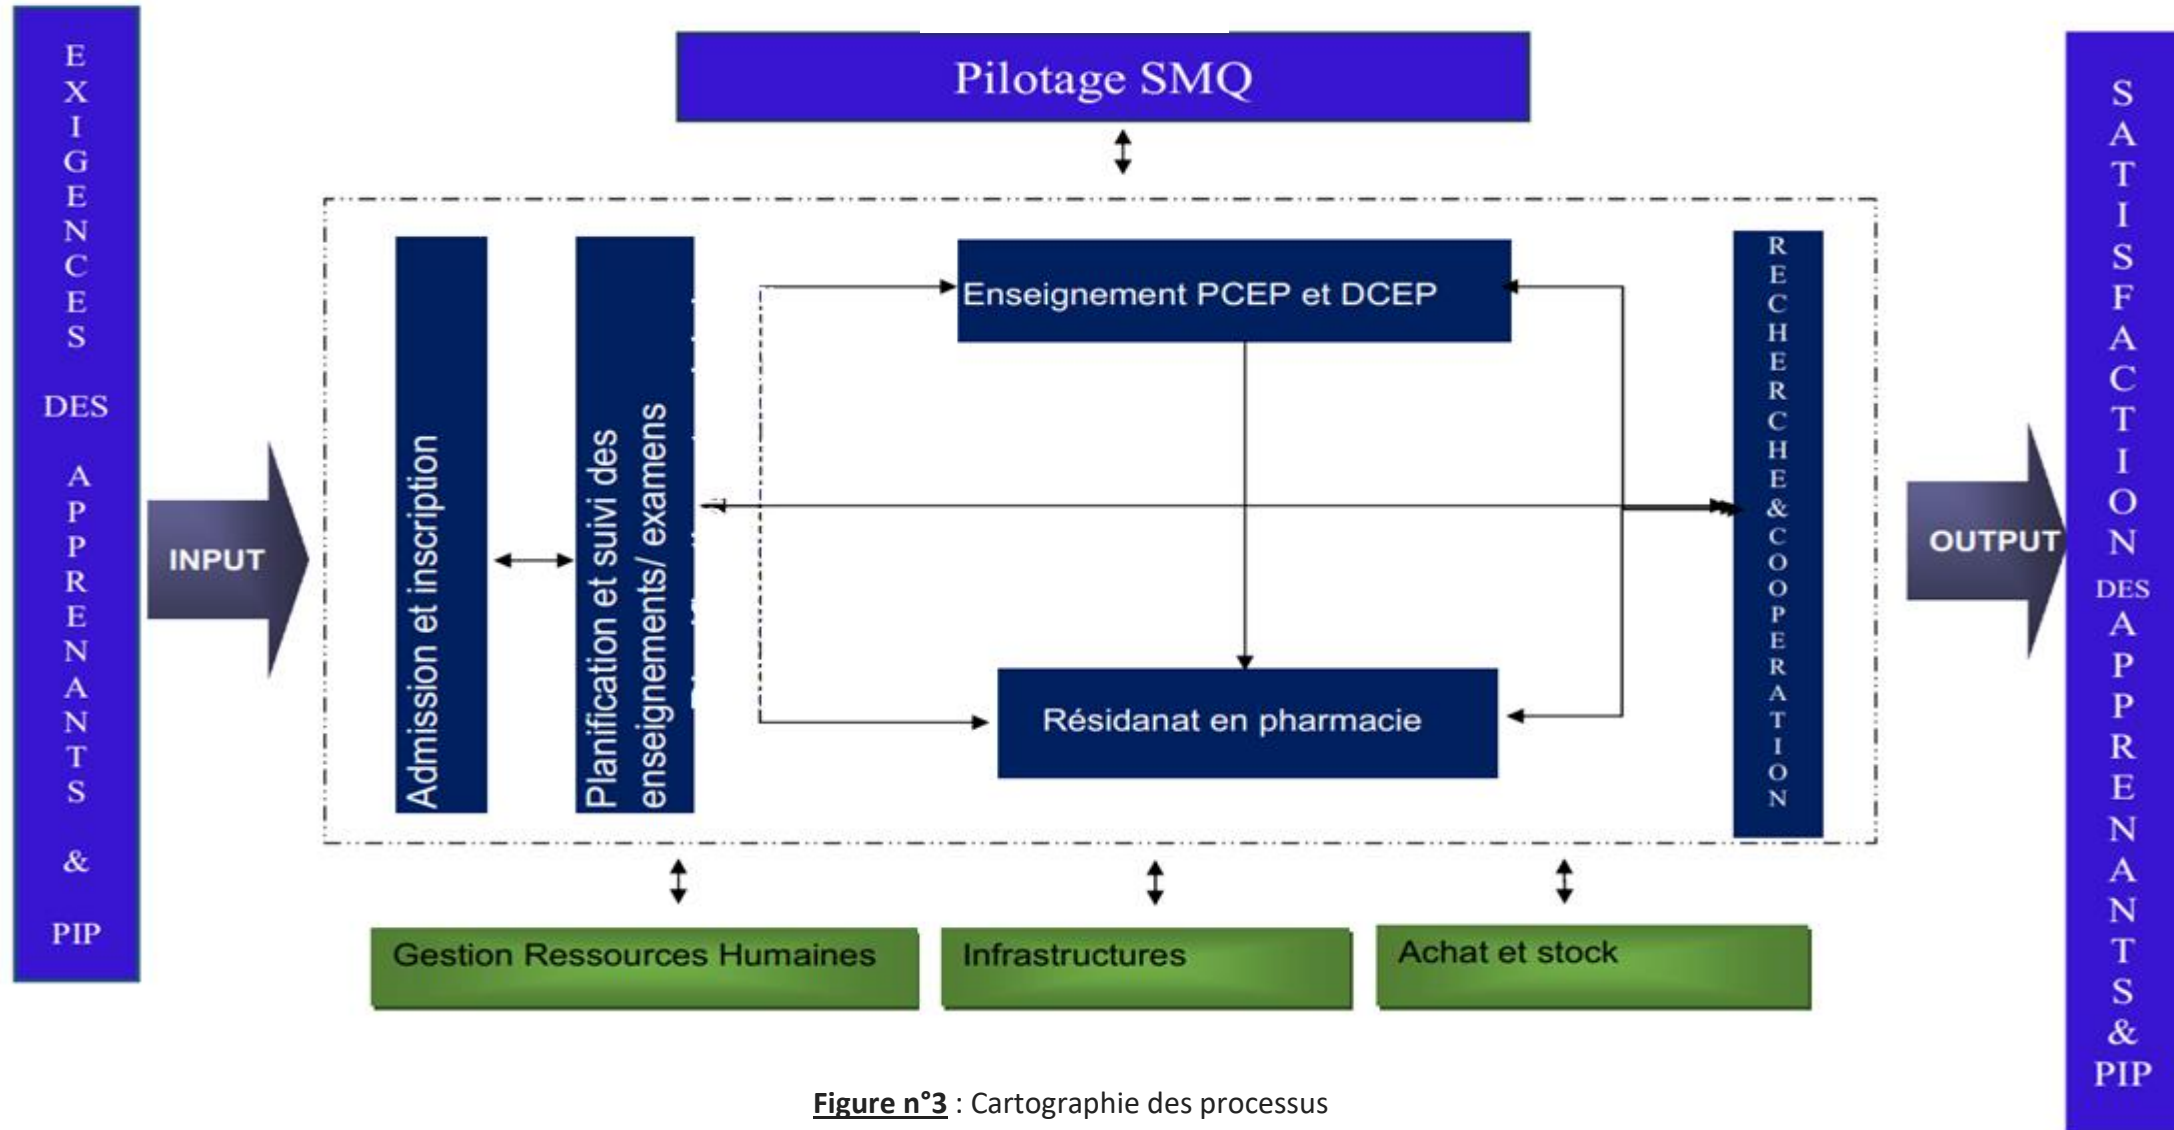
EXIGENCES DES APPRENANTS & PIP

Pilotage SMQ

INPUT

Admission et inscription

Planification et suivi des enseignements/ examens

Enseignement PCEP et DCEP

Résidanat en pharmacie

RECHERCHE & COOPERATION

OUTPUT

SATISFACTION DES APPRENANTS & PIP

Gestion Ressources Humaines

Infrastructures

Achat et stock

Figure n°3 : Cartographie des processus